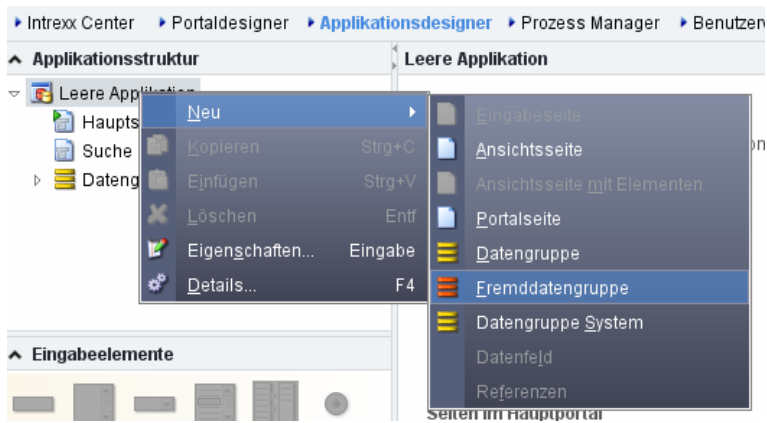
Intrexx Center Portaldesigner Applikationsdesigner Prozess Manager Benutzerv

Applikationsstruktur

Leere Applikation

Leere Applikation
Haupts
Suche
Dateng

Neu
Kopieren Strg+C
Einfügen Strg+V
Löschen Entf
Eigenschaften... Eingabe
Details... F4

Eingabeseite
Ansichtsseite
Ansichtsseite mit Elementen
Portalseite
Datengruppe
Fremddatengruppe
Datengruppe System
Datenfeld
Referenzen

on

Eingabeelemente

Seiten im Hauptportal